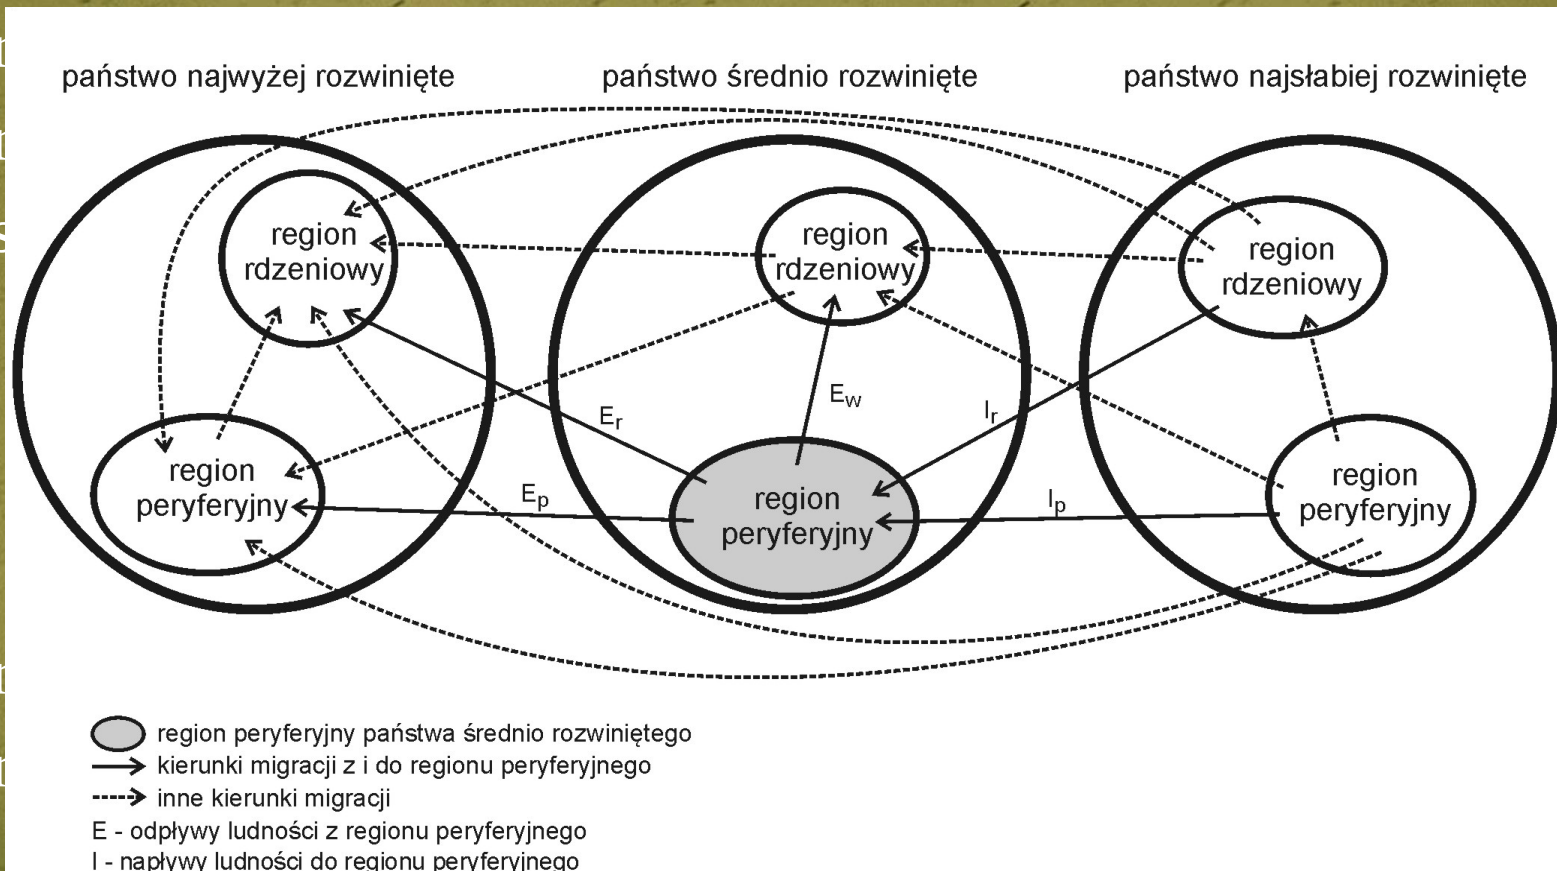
państwo najwyżej rozwinięte

państwo średnio rozwinięte

państwo najsłabiej rozwinięte

region rdzeniowy

region peryferyjny

region rdzeniowy

$E_r$

$E_w$

$I_r$

$E_p$

region peryferyjny

$I_p$

region rdzeniowy

region peryferyjny

region peryferyjny państwa średnio rozwiniętego

kierunki migracji z i do regionu peryferyjnego

inne kierunki migracji

E - odpływy ludności z regionu peryferyjnego

I - napływy ludności do regionu peryferyjnego